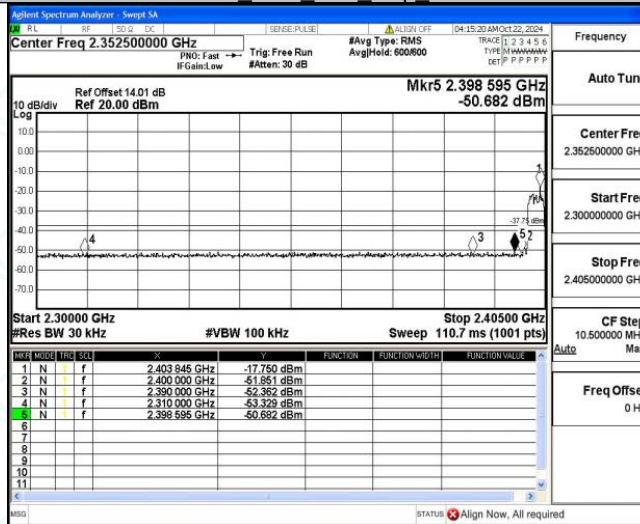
Agilent Spectrum Analyzer - Swept SA
RL RF 50 Ω DC SENSE:PULSE ALIGN OFF 04:15:20 AM Oct 22, 2024
Center Freq 2.352500000 GHz
PNO: Fast IFGain:Low
Trig: Free Run #Atten: 30 dB
#Avg Type: RMS Avg|Hold: 600/600
TRACE 1 2 3 4 5 6 TYPE M WWWWW DET P P P P P
Frequency

Ref Offset 14.01 dB
10 dB/div Ref 20.00 dBm
Log
Mkr5 2.398 595 GHz
-50.682 dBm
Auto Tun

10.0
0.00
-10.0
-20.0
-30.0
-40.0
-50.0
-60.0
-70.0
-37.75 dBm
1 2 3 4 5

Center Fre
2.352500000 GH

Start Fre
2.300000000 GH

Stop Fre
2.405000000 GH

Start 2.30000 GHz
#Res BW 30 kHz
#VBW 100 kHz
Stop 2.40500 GHz
Sweep 110.7 ms (1001 pts)

CF Step
10.500000 MH
Auto Ma

| MKR | MODE | TRC | SCL | X | Y | FUNCTION | FUNCTION WIDTH | FUNCTION VALUE |
|---|---|---|---|---|---|---|---|---|
| 1 | N | 1 | f | 2.403 845 GHz | -17.750 dBm | | | |
| 2 | N | 1 | f | 2.400 000 GHz | -51.851 dBm | | | |
| 3 | N | 1 | f | 2.390 000 GHz | -52.362 dBm | | | |
| 4 | N | 1 | f | 2.310 000 GHz | -53.329 dBm | | | |
| 5 | N | 1 | f | 2.398 595 GHz | -50.682 dBm | | | |
| 6 | | | | | | | | |
| 7 | | | | | | | | |
| 8 | | | | | | | | |
| 9 | | | | | | | | |
| 10 | | | | | | | | |
| 11 | | | | | | | | |

Freq Offse
0 H

MSG
STATUS Align Now, All required